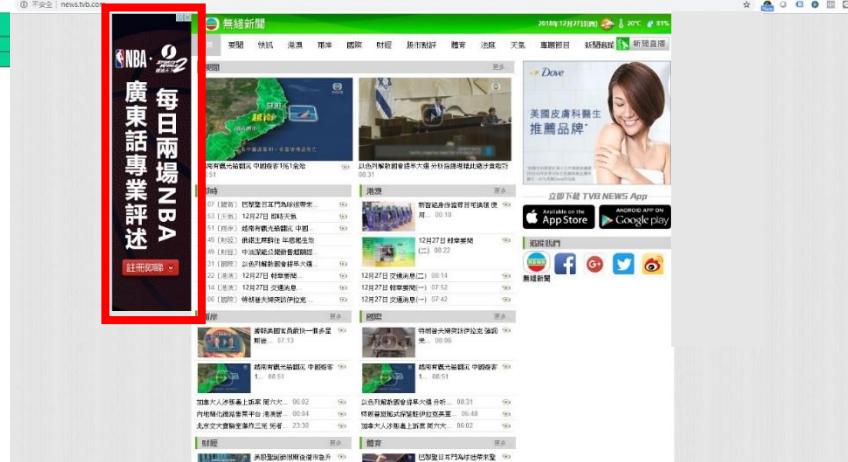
不安全 | news.tvb.com

NBA · 2

每日兩場NBA

廣東話專業評述

註冊即睇

無綫新聞

2018年12月17日(一) 20°C 83%

首頁 要聞 快訊 港澳 兩岸 國際 財經 體育 法庭 天氣 專題節目 新聞檔案 新聞直播

要聞 更多

以色列擬新國會辦大選 分析指總理擬延遲大選

00:31

即時 更多

12月17日 即時天氣

港澳 更多

12月17日 財經新聞

00:22

12月17日 交通消息(二) 00:14

12月17日 財經新聞(一) 07:52

12月17日 交通消息(一) 07:42

Dove

美國皮膚科醫生 推薦品牌*

立即下載 TVB NEWS App

Available on the App Store

ANDROID APP ON Google play

關注我們

無綫新聞

國際 更多

07:13

00:51

00:31

06:48

財經 更多

體育 更多